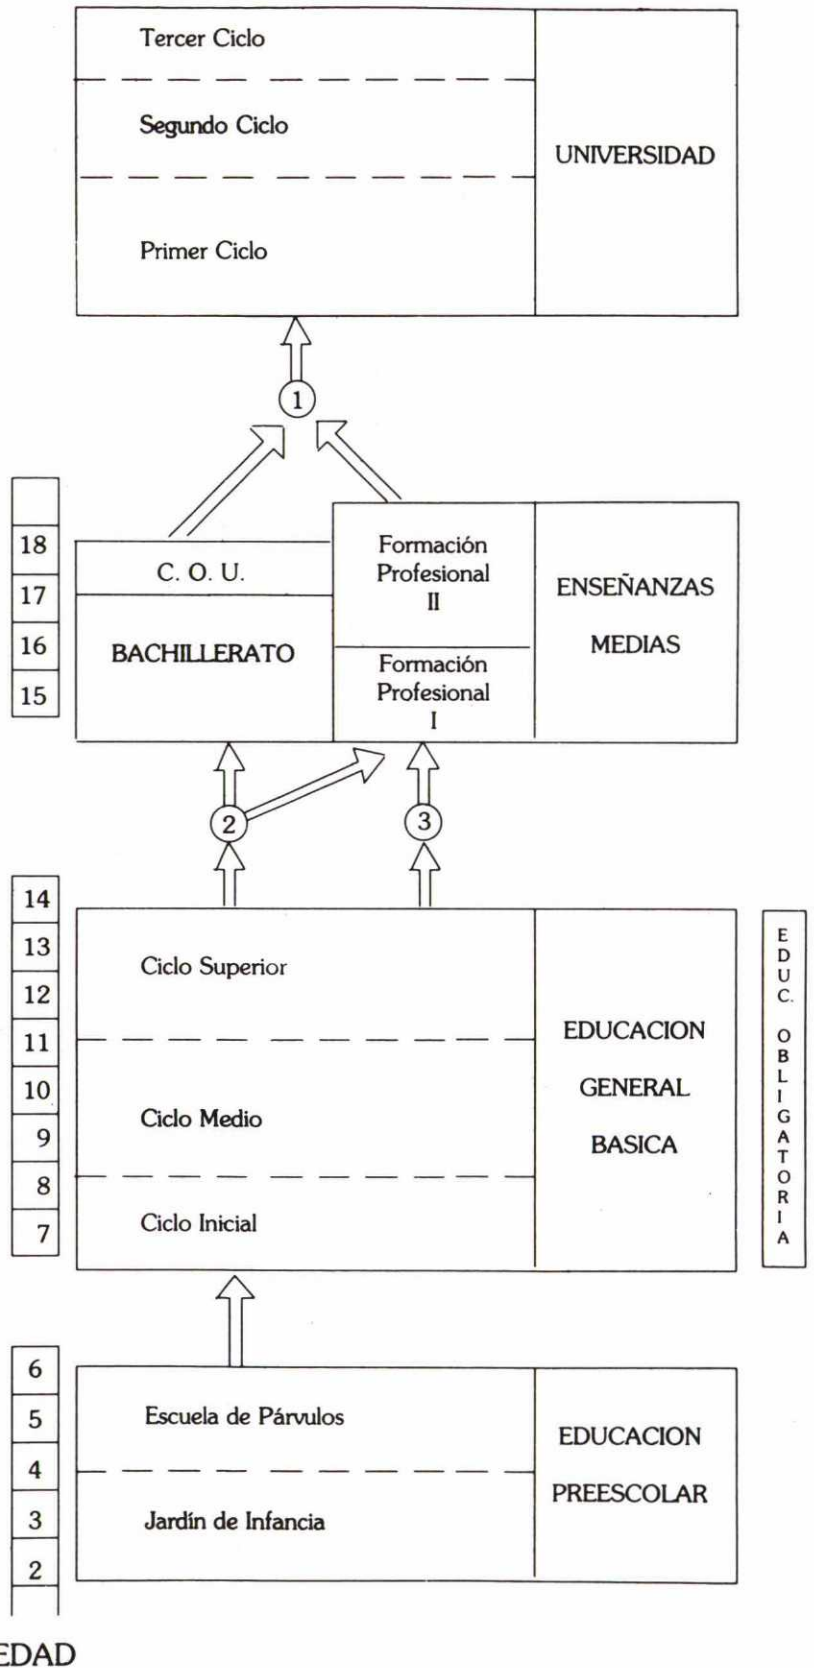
Tercer Ciclo

Segundo Ciclo

Primer Ciclo

UNIVERSIDAD

1

18
17
16
15

C. O. U.

BACHILLERATO

Formación Profesional II

Formación Profesional I

ENSEÑANZAS MEDIAS

2

3

14
13
12
11
10
9
8
7

Ciclo Superior

Ciclo Medio

Ciclo Inicial

EDUCACION GENERAL BASICA

EDUC. OBLIGATORIA

6
5
4
3
2

Escuela de Párvulos

Jardín de Infancia

EDUCACION PREESCOLAR

EDAD